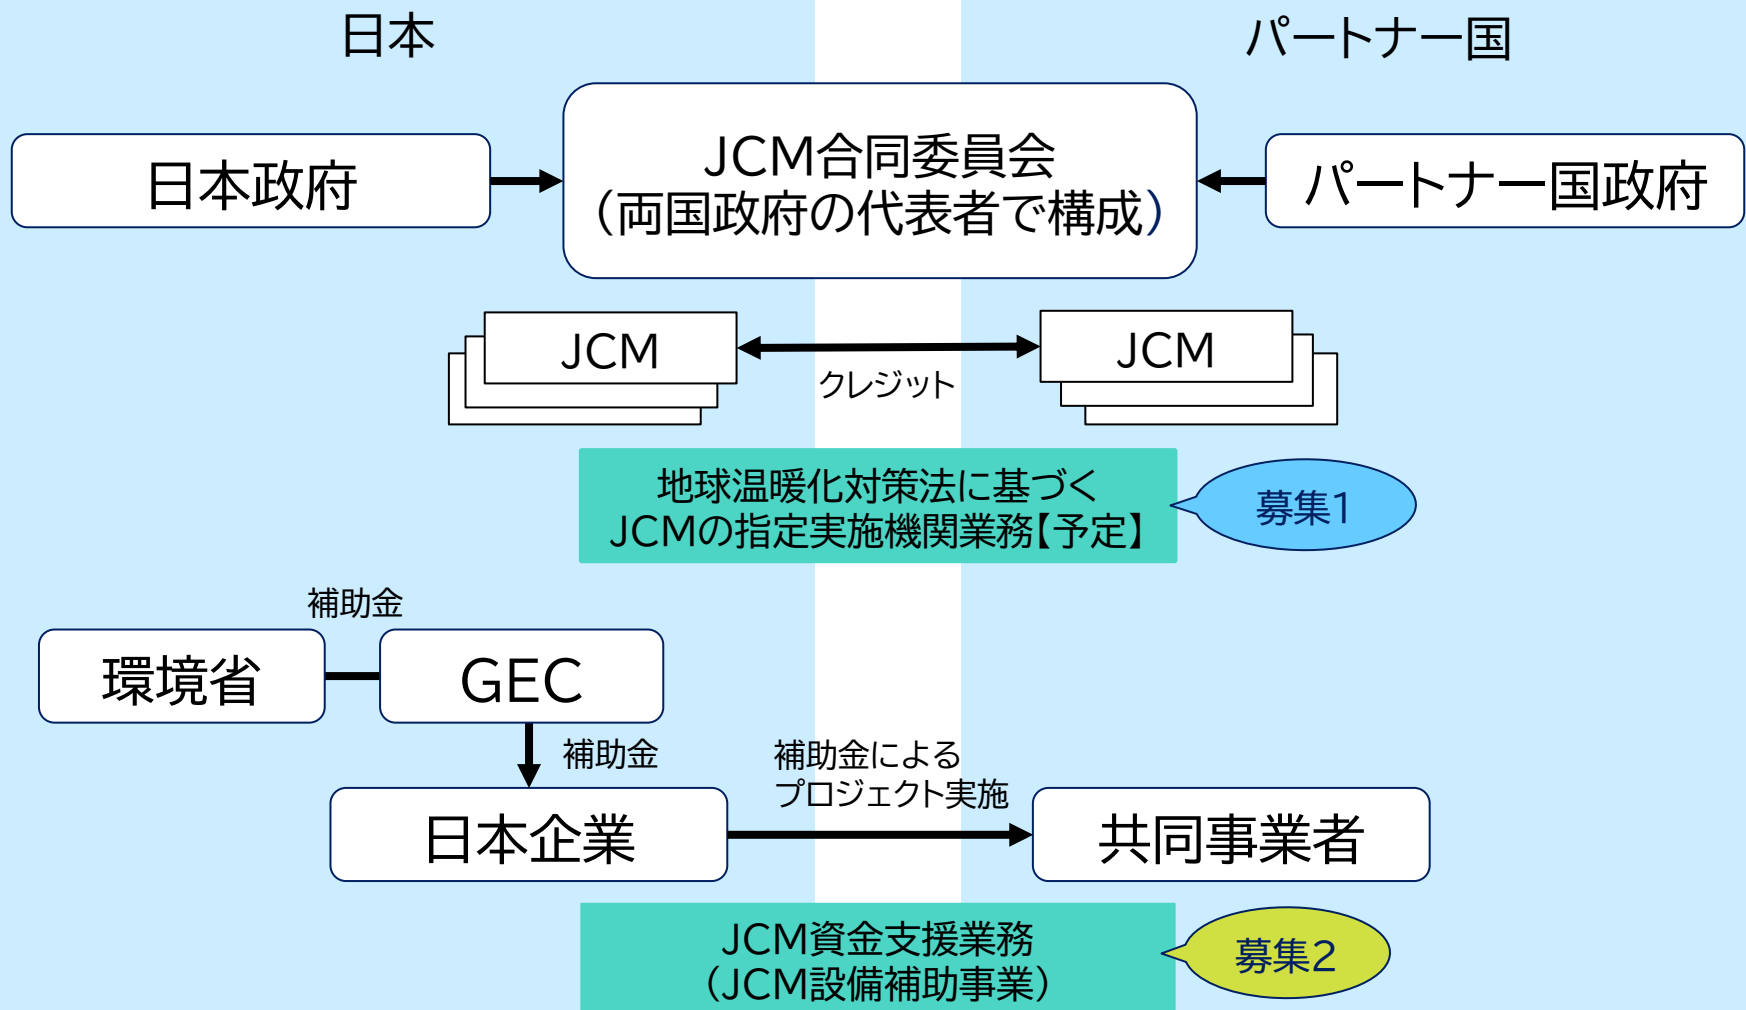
日本

パートナー国

日本政府

JCM合同委員会
（両国政府の代表者で構成）

パートナー国政府

JCM

クレジット

JCM

地球温暖化対策法に基づく
JCMの指定実施機関業務【予定】

募集1

補助金

環境省

GEC

補助金

補助金による
プロジェクト実施

日本企業

共同事業者

JCM資金支援業務
（JCM設備補助事業）

募集2